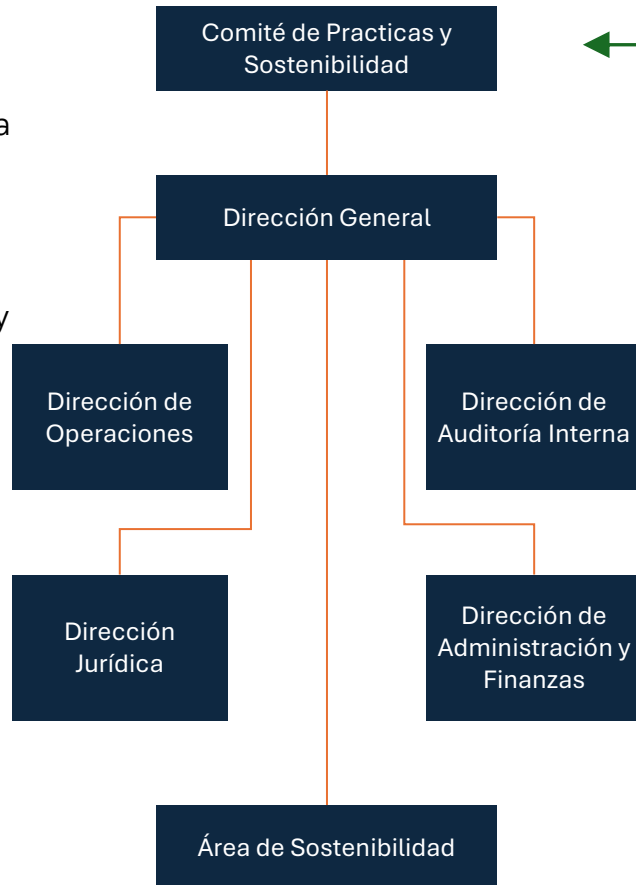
Comité de Practicas y Sostenibilidad

a

Dirección General

y

Dirección de Operaciones

Dirección de Auditoría Interna

Dirección Jurídica

Dirección de Administración y Finanzas

Área de Sostenibilidad